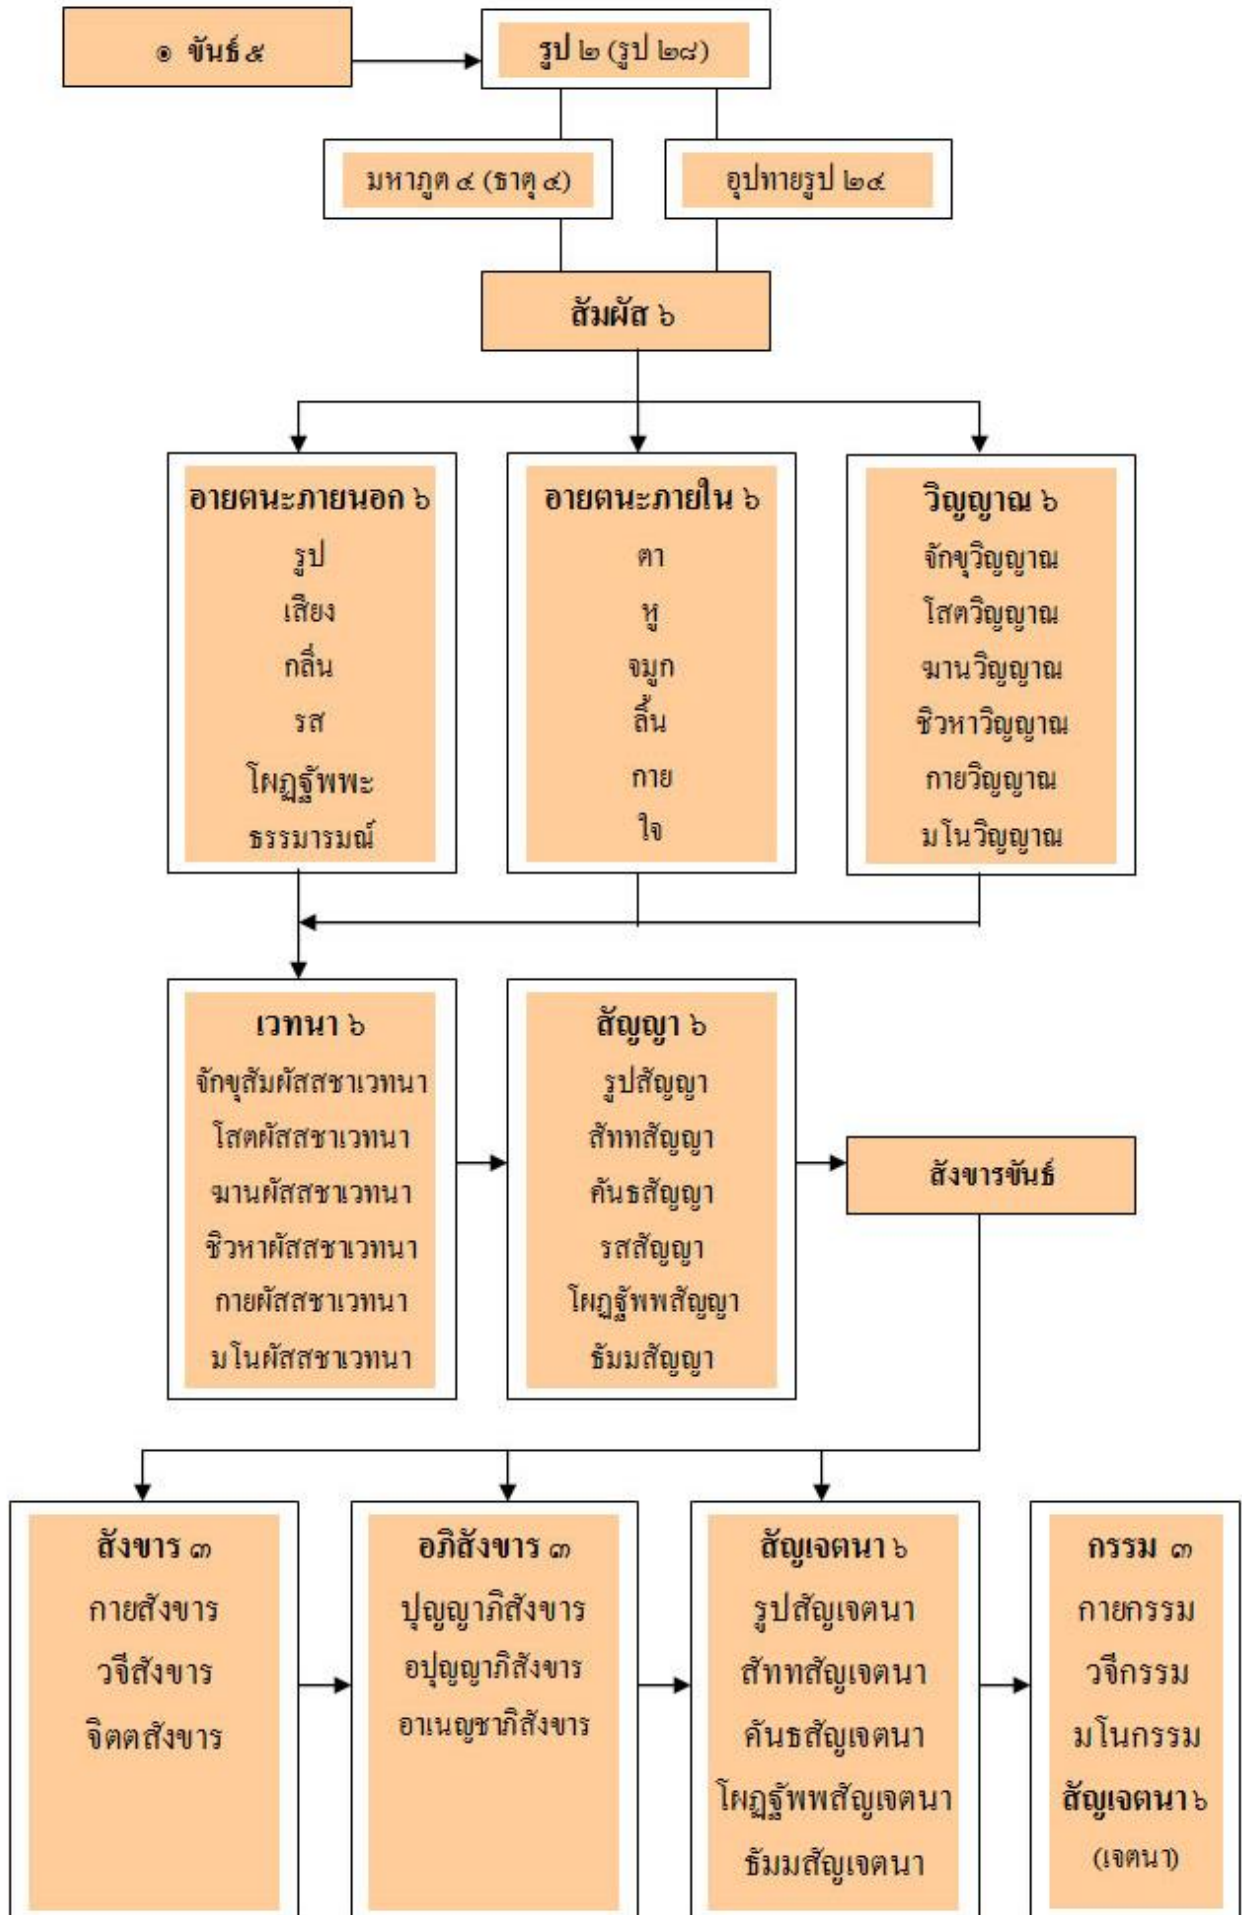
๑ ขันธ์ ๕

รูป ๒ (รูป ๒๘)

มหาภูต ๔ (ธาตุ ๔)

อุปาทายรูป ๒๔

สัมผัส ๖

อายตนะภายนอก ๖
รูป
เสียง
กลิ่น
รส
โผฏฐัพพะ
ธรรมารมณ์

อายตนะภายใน ๖
ตา
หู
จมูก
ลิ้น
กาย
ใจ

วิญญาณ ๖
จักขุวิญญาณ
โสตวิญญาณ
ฆานวิญญาณ
ชิวหาวิญญาณ
กายวิญญาณ
มโนวิญญาณ

เวทนา ๖
จักขุสัมผัสสชาเวทนา
โสตผัสสชาเวทนา
ฆานผัสสชาเวทนา
ชิวหาผัสสชาเวทนา
กายผัสสชาเวทนา
มโนผัสสชาเวทนา

สัญญา ๖
รูปสัญญา
สัททสัญญา
คันธสัญญา
รสสัญญา
โผฏฐัพพสัญญา
ธัมมสัญญา

สังขารขันธ์

สังขาร ๓
กายสังขาร
วจีสังขาร
จิตตสังขาร

อภิสังขาร ๓
ปุญญาภิสังขาร
อปุญญาภิสังขาร
อาเนญชาภิสังขาร

สัญเจตนา ๖
รูปสัญเจตนา
สัททสัญเจตนา
คันธสัญเจตนา
โผฏฐัพพสัญเจตนา
ธัมมสัญเจตนา

กรรม ๓
กายกรรม
วจีกรรม
มโนกรรม
สัญเจตนา ๖
(เจตนา)